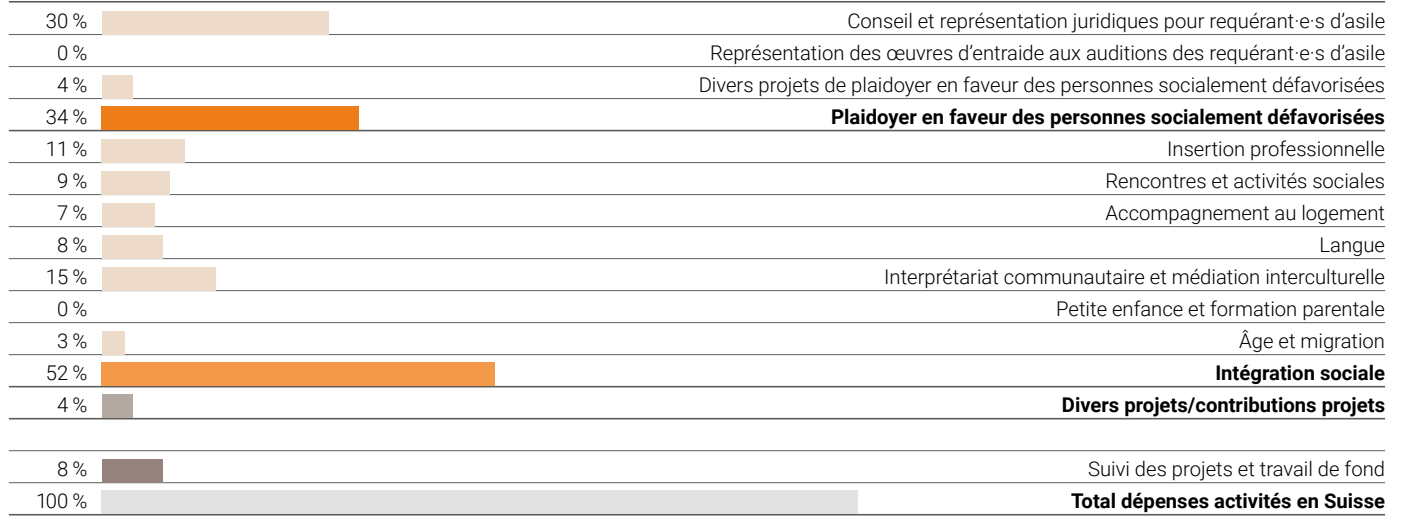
30 % Conseil et représentation juridiques pour requérant·e·s d'asile
0 % Représentation des œuvres d'entraide aux auditions des requérant·e·s d'asile
4 % Divers projets de plaidoyer en faveur des personnes socialement défavorisées
34 % **Plaidoyer en faveur des personnes socialement défavorisées**
11 % Insertion professionnelle
9 % Rencontres et activités sociales
7 % Accompagnement au logement
8 % Langue
15 % Interprétariat communautaire et médiation interculturelle
0 % Petite enfance et formation parentale
3 % Âge et migration
52 % **Intégration sociale**
4 % **Divers projets/contributions projets**

8 % Suivi des projets et travail de fond
100 % **Total dépenses activités en Suisse**